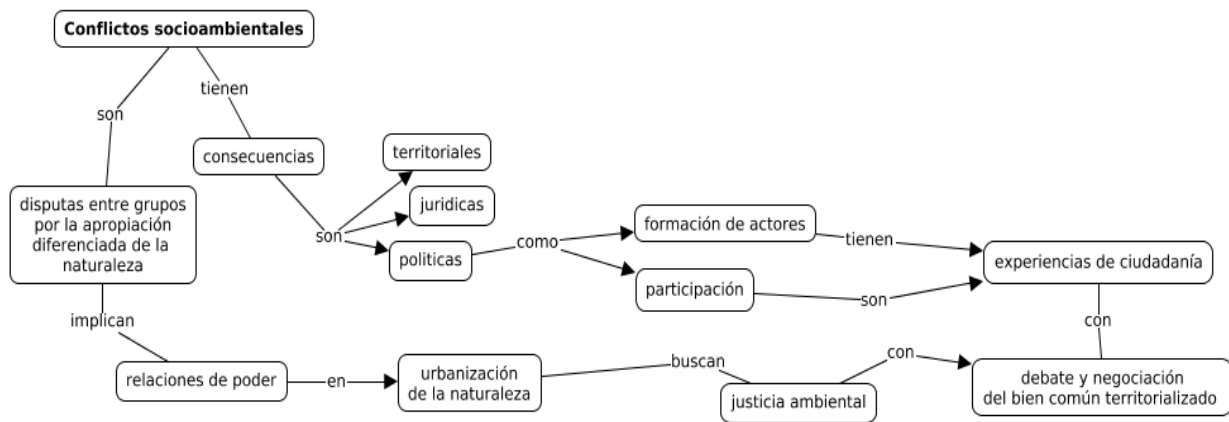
Conflictos socioambientales

son

tienen

consecuencias

disputas entre grupos por la apropiación diferenciada de la naturaleza

territoriales

juridicas

son

politicas

como

formación de actores

tienen

experiencias de ciudadanía

participación

son

implican

con

relaciones de poder

en

urbanización de la naturaleza

buscan

con

justicia ambiental

debate y negociación del bien común territorializado